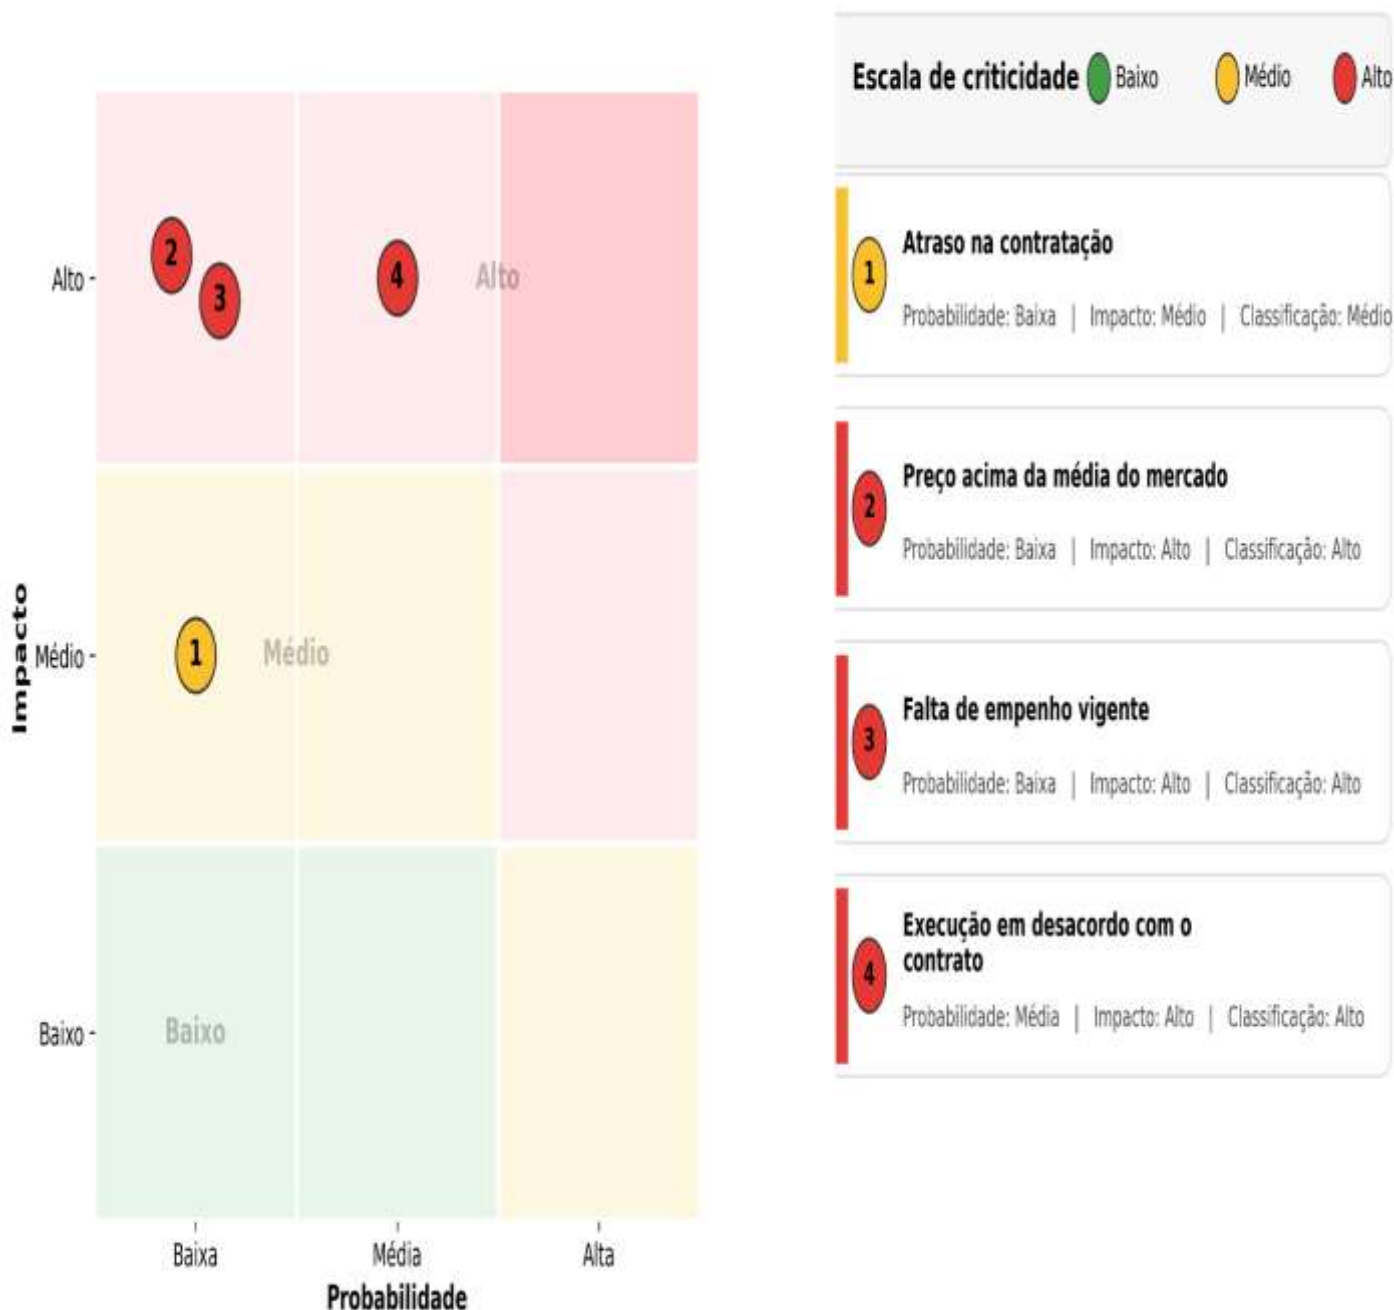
Impacto

Alto

Médio

Baixo

2

3

4

Alto

1

Médio

Baixo

Baixa

Média

Alta

Probabilidade

Escala de criticidade Baixo Médio Alto

1 Atraso na contratação

Probabilidade: Baixa | Impacto: Médio | Classificação: Médio

2 Preço acima da média do mercado

Probabilidade: Baixa | Impacto: Alto | Classificação: Alto

3 Falta de empenho vigente

Probabilidade: Baixa | Impacto: Alto | Classificação: Alto

4 Execução em desacordo com o contrato

Probabilidade: Média | Impacto: Alto | Classificação: Alto